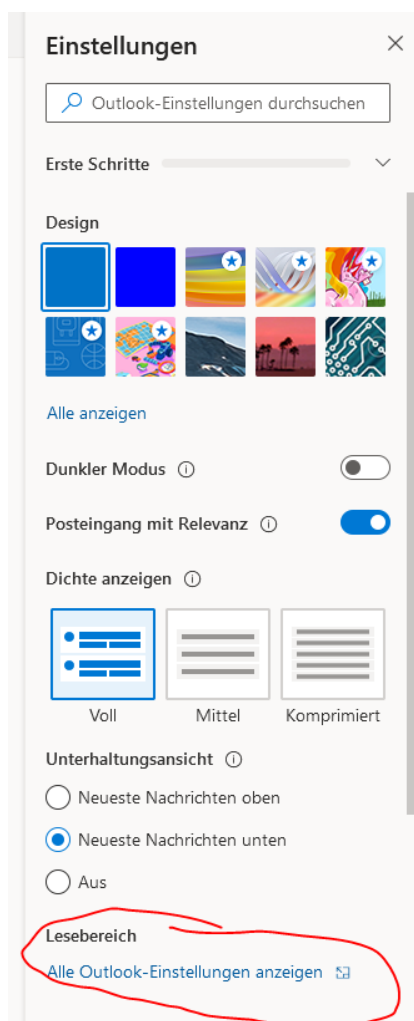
Einstellungen

Outlook-Einstellungen durchsuchen

Erste Schritte

Design

Alle anzeigen

Dunkler Modus

Posteingang mit Relevanz

Dichte anzeigen

Voll

Mittel

Komprimiert

Unterhaltungsansicht

Neueste Nachrichten oben

Neueste Nachrichten unten

Aus

Lesebereich

Alle Outlook-Einstellungen anzeigen